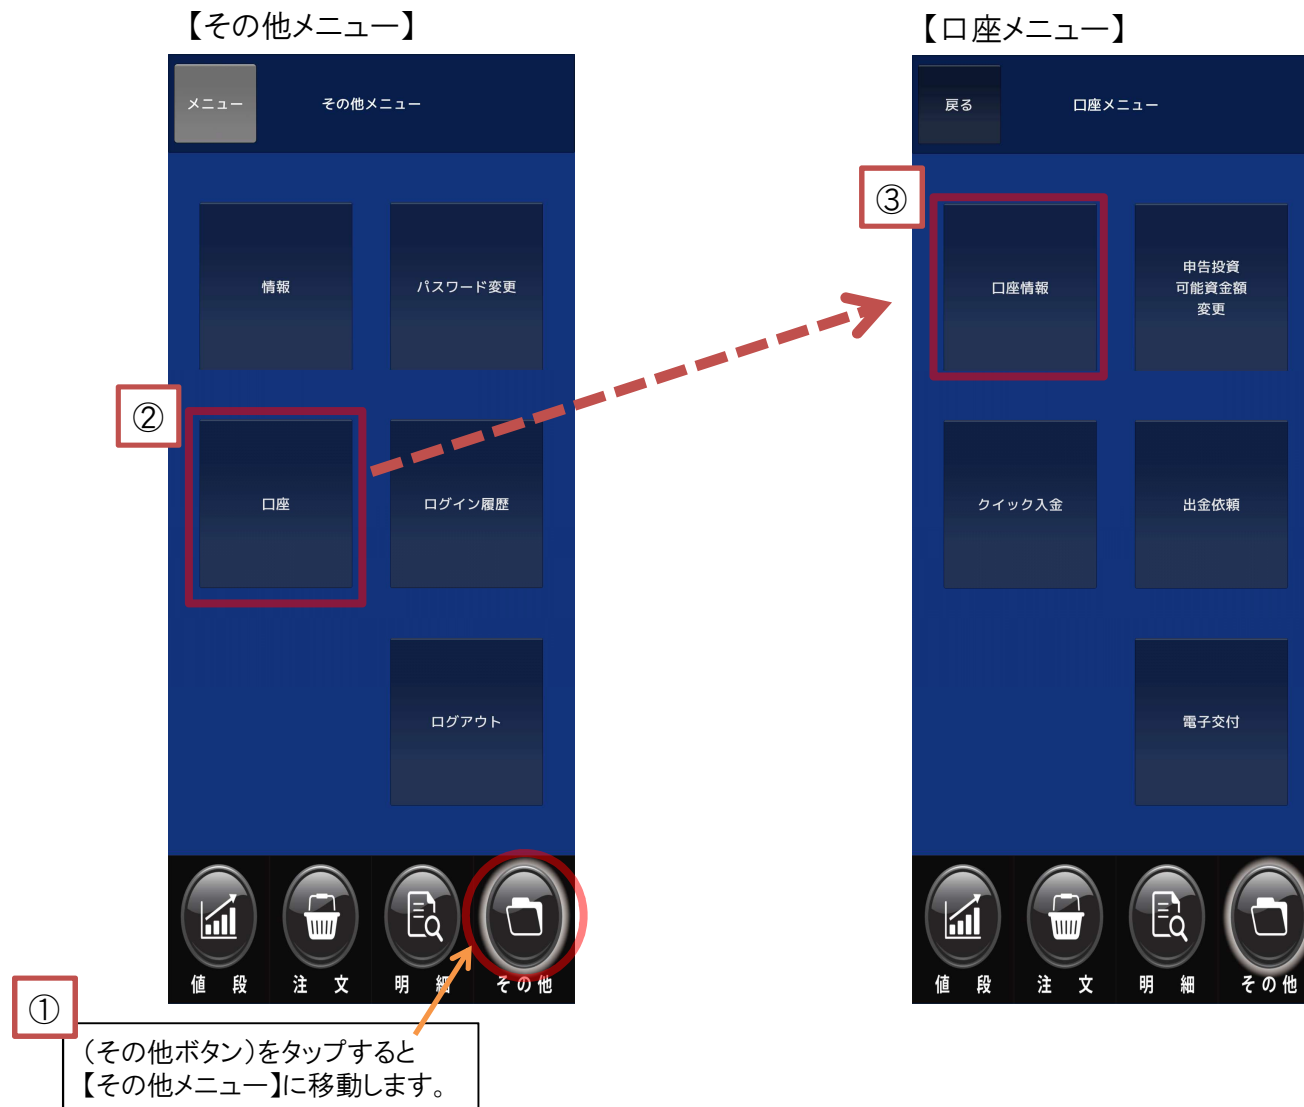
【その他メニュー】

メニュー

その他メニュー

情報

パスワード変更

②

口座

ログイン履歴

ログアウト

値段

注文

明細

その他

①

(その他ボタン)をタップすると【その他メニュー】に移動します。

【口座メニュー】

戻る

口座メニュー

③

口座情報

申告投資可能資金額変更

クイック入金

出金依頼

電子交付

値段

注文

明細

その他